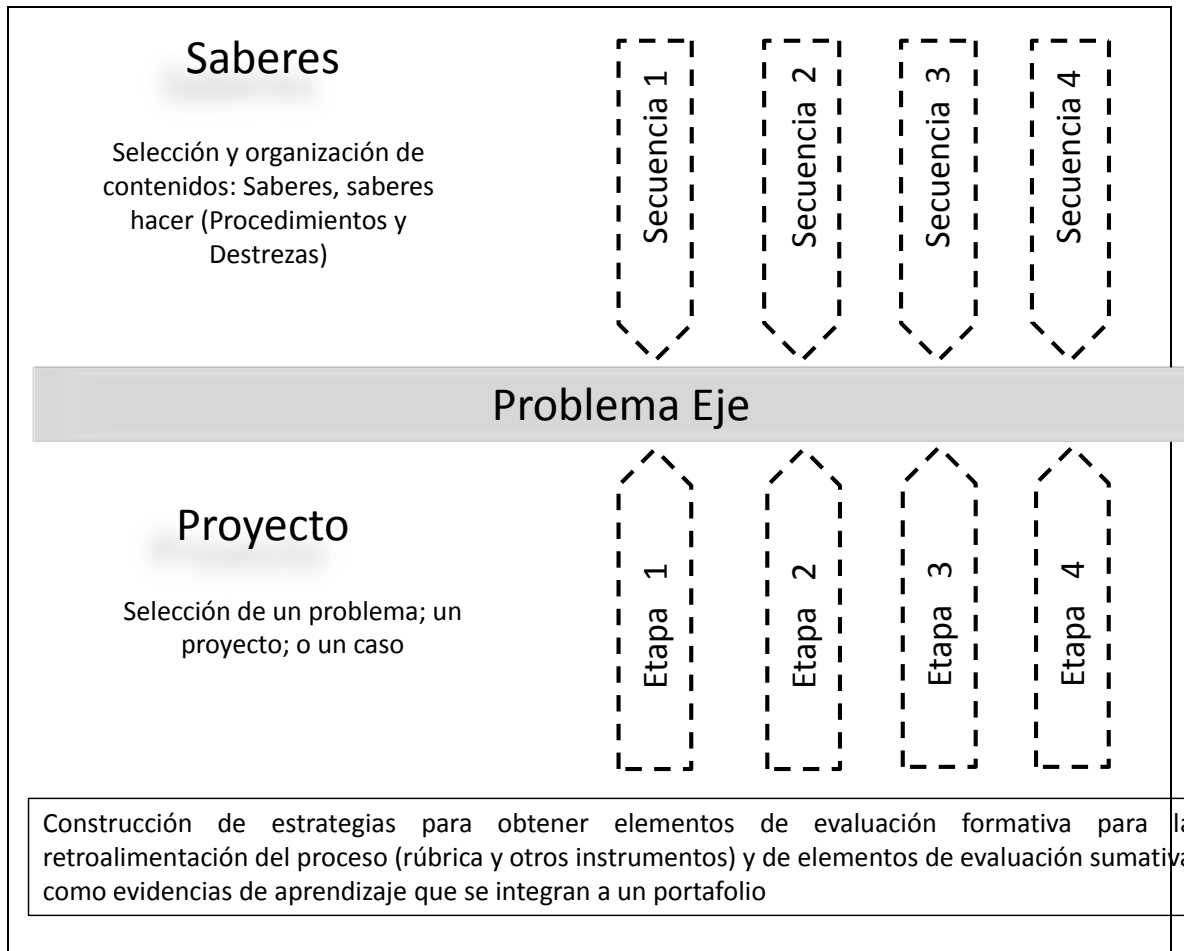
Saberes

Selección y organización de contenidos: Saberes, saberes hacer (Procedimientos y Destrezas)

Secuencia 1

Secuencia 2

Secuencia 3

Secuencia 4

Problema Eje

Proyecto

Selección de un problema; un proyecto; o un caso

Etapa 1

Etapa 2

Etapa 3

Etapa 4

Construcción de estrategias para obtener elementos de evaluación formativa para la retroalimentación del proceso (rúbrica y otros instrumentos) y de elementos de evaluación sumativa como evidencias de aprendizaje que se integran a un portafolio